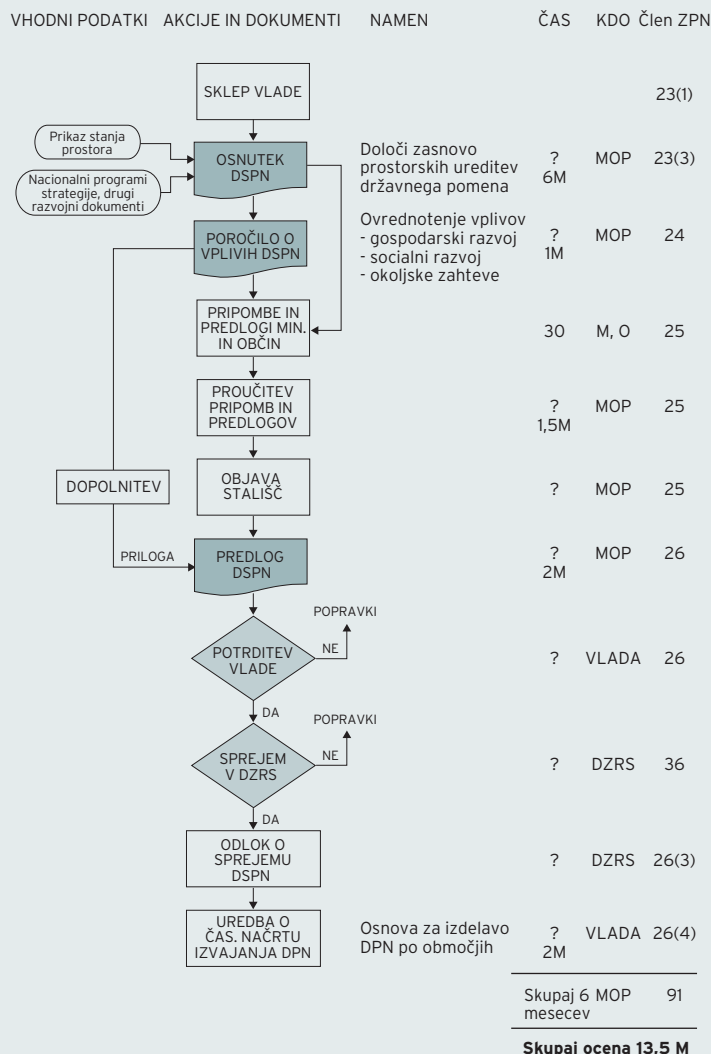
VHODNI PODATKI AKCIJE IN DOKUMENTI NAMEN ČAS KDO Člen ZPN

SKLEP VLADE 23(1)

Prikaz stanja prostora

Nacionalni programi strategije, drugi razvojni dokumenti

OSNUTEK DSPN

Določi zasnovo prostorskih ureditev državnega pomena ? 6M MOP 23(3)

POROČILO O VPLIVIH DSPN

Ovrednotenje vplivov
- gospodarski razvoj
- socialni razvoj
- okoljske zahteve
? 1M MOP 24

PRIPOMBE IN PREDLOGI MIN. IN OBČIN 30 M, O 25

PROUČITEV PRIPOMB IN PREDLOGOV ? 1,5M MOP 25

DOPOLNITEV

OBJAVA STALIŠČ ? MOP 25

PRILOGA

PREDLOG DSPN ? 2M MOP 26

POPRAVKI

NE

POTRDITEV VLADE ? VLADA 26

DA

POPRAVKI

NE

SPREJEM V DZRS ? DZRS 36

DA

ODLOK O SPREJEMU DSPN ? DZRS 26(3)

UREDBA O ČAS. NAČRTU IZVAJANJA DPN

Osnova za izdelavo DPN po območjih ? 2M VLADA 26(4)

Skupaj 6 mesecev MOP 91

Skupaj ocena 13,5 M